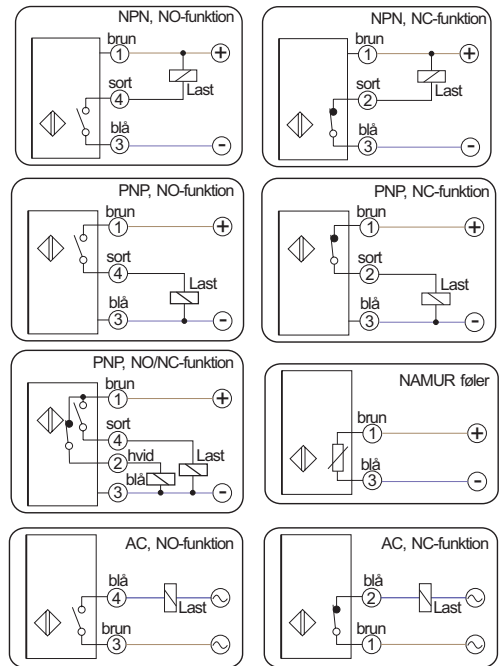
NPN, NO-funktion
brun
1
+
sort
4
Last
blå
3
-

NPN, NC-funktion
brun
1
+
sort
2
Last
blå
3
-

PNP, NO-funktion
brun
1
+
sort
4
Last
blå
3
-

PNP, NC-funktion
brun
1
+
sort
2
Last
blå
3
-

PNP, NO/NC-funktion
brun
1
+
sort
4
2
hvid
Last
blå
3
-

NAMUR føler
brun
1
+
blå
3
-

AC, NO-funktion
blå
4
Last
brun
3

AC, NC-funktion
blå
2
Last
brun
1